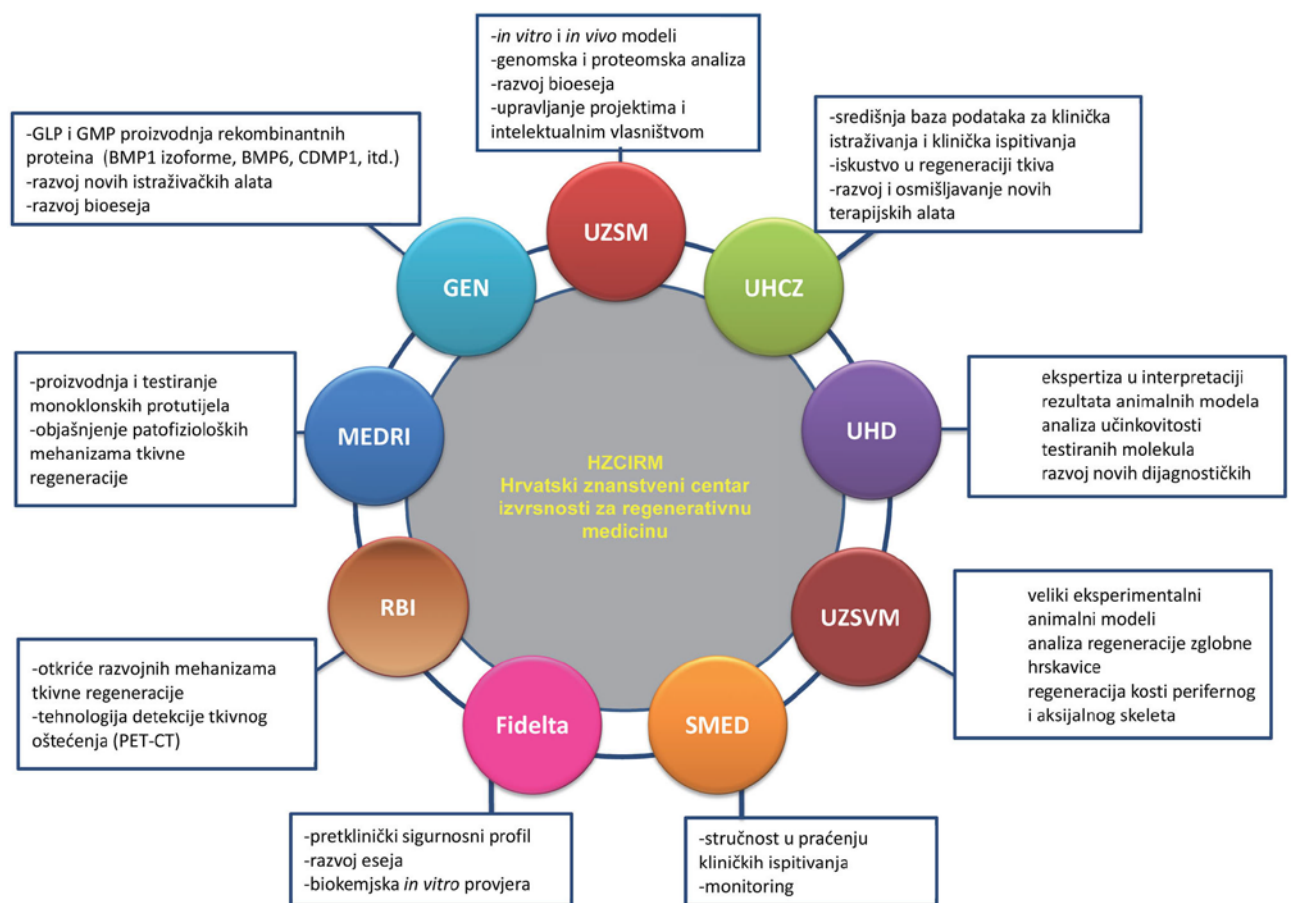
-*in vitro* i *in vivo* modeli
-genomska i proteomska analiza
-razvoj bioeseja
-upravljanje projektima i intelektualnim vlasništvom

-GLP i GMP proizvodnja rekombinantnih proteina (BMP1 izoforme, BMP6, CDMP1, itd.)
-razvoj novih istraživačkih alata
-razvoj bioeseja

-središnja baza podataka za klinička istraživanja i klinička ispitivanja
-iskustvo u regeneraciji tkiva
-razvoj i osmišljavanje novih terapijskih alata

UZSM

GEN

UHCZ

-proizvodnja i testiranje monoklonskih protutijela
-objašnjenje patofizioloških mehanizama tkivne regeneracije

MEDRI

UHD

ekspertiza u interpretaciji rezultata animalnih modela
analiza učinkovitosti testiranih molekula
razvoj novih dijagnostičkih

HZCIRM
Hrvatski znanstveni centar izvrsnosti za regenerativnu medicinu

RBI

UZSVM

veliki eksperimentalni animalni modeli
analiza regeneracije zglobne hrskavice
regeneracija kosti perifernog i aksijalnog skeleta

-otkriće razvojnih mehanizama tkivne regeneracije
-tehnologija detekcije tkivnog oštećenja (PET-CT)

Fidelta

SMED

-pretklinički sigurnosni profil
-razvoj eseja
-biokemijska *in vitro* provjera

-stručnost u praćenju kliničkih ispitivanja
-monitoring